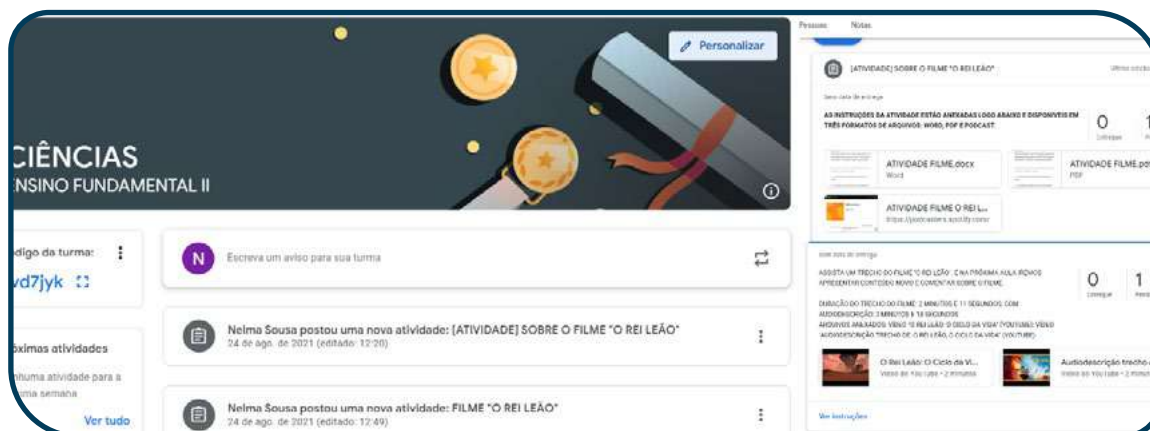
Personalizar

CIÊNCIAS
NSINO FUNDAMENTAL II

digo da turma:
vd7jyk

óximas atividades
nhuma atividade para a
ima semana
Ver tudo

N Escreva um aviso para sua turma

Nelma Sousa postou uma nova atividade: [ATIVIDADE] SOBRE O FILME "O REI LEÃO"
24 de ago. de 2021 (editado: 12:20)

Nelma Sousa postou uma nova atividade: FILME "O REI LEÃO"
24 de ago. de 2021 (editado: 12:49)

Pessoas Notas

[ATIVIDADE] SOBRE O FILME "O REI LEÃO"

Sem data de entrega

AS INSTRUÇÕES DA ATIVIDADE ESTÃO ANEXADAS LOGO ABAIXO E DISPONÍVEIS EM TRÊS FORMATOS DE ARQUIVOS: WORD, PDF E PODCAST.

0
Entregue

ATIVIDADE FILME.docx
Word

ATIVIDADE FILME.pd
PDF

ATIVIDADE FILME O REI L...
https://podcasters.spotify.com

Sem data de entrega

ASSISTA UM TRECHO DO FILME "O REI LEÃO", E NA PRÓXIMA AULA IREMOS APRESENTAR CONTEÚDO NOVO E COMENTAR SOBRE O FILME.

DURAÇÃO DO TRECHO DO FILME: 2 MINUTOS E 11 SEGUNDOS COM AUDIODESCRIÇÃO: 3 MINUTOS E 18 SEGUNDOS
ARQUIVOS ANEXADOS: VÍDEO "O REI LEÃO: O CICLO DA VIDA" (YOUTUBE) VÍDEO "AUDIODESCRIÇÃO TRECHO DE O REI LEÃO, O CICLO DA VIDA" (YOUTUBE)

0
Entregue
1

O Rei Leão: O Ciclo da Vi...
Vídeo do YouTube • 2 minutos

Audiodescrição trecho
Vídeo do YouTube • 2 minutos

Ver instruções